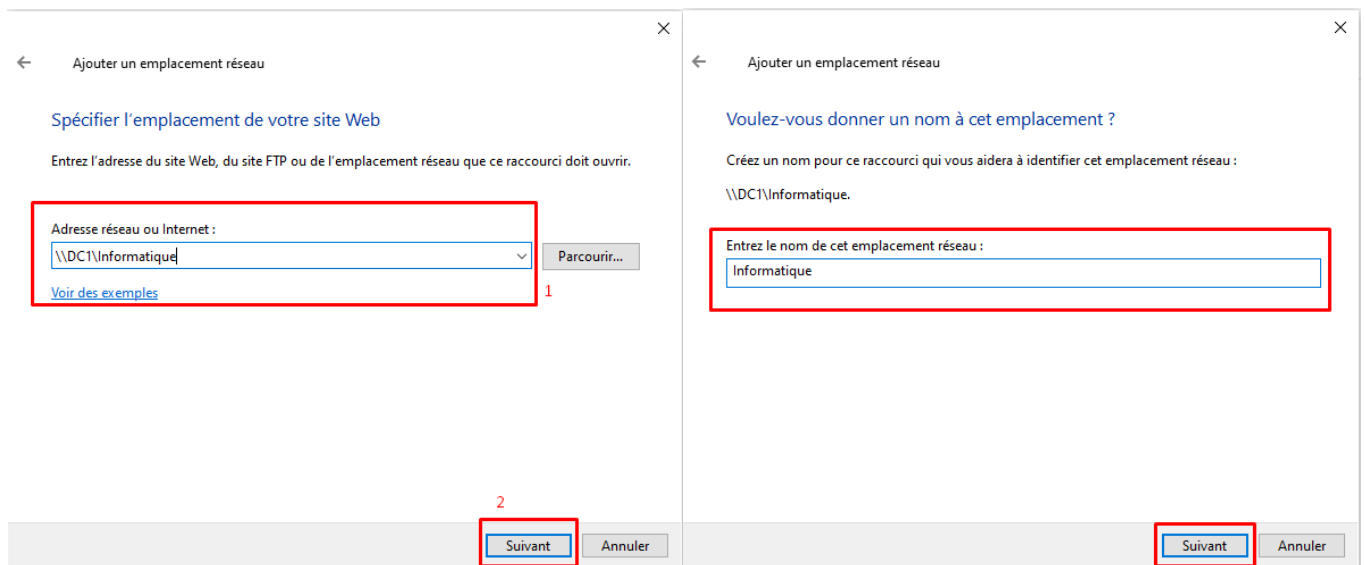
Ajouter un emplacement réseau

Spécifier l'emplacement de votre site Web

Entrez l'adresse du site Web, du site FTP ou de l'emplacement réseau que ce raccourci doit ouvrir.

Adresse réseau ou Internet :

\\DC1\Informatique

Parcourir...

Voir des exemples

1

2

Suivant

Annuler

Ajouter un emplacement réseau

Voulez-vous donner un nom à cet emplacement ?

Créez un nom pour ce raccourci qui vous aidera à identifier cet emplacement réseau :

\\DC1\Informatique.

Entrez le nom de cet emplacement réseau :

Informatique

Suivant

Annuler